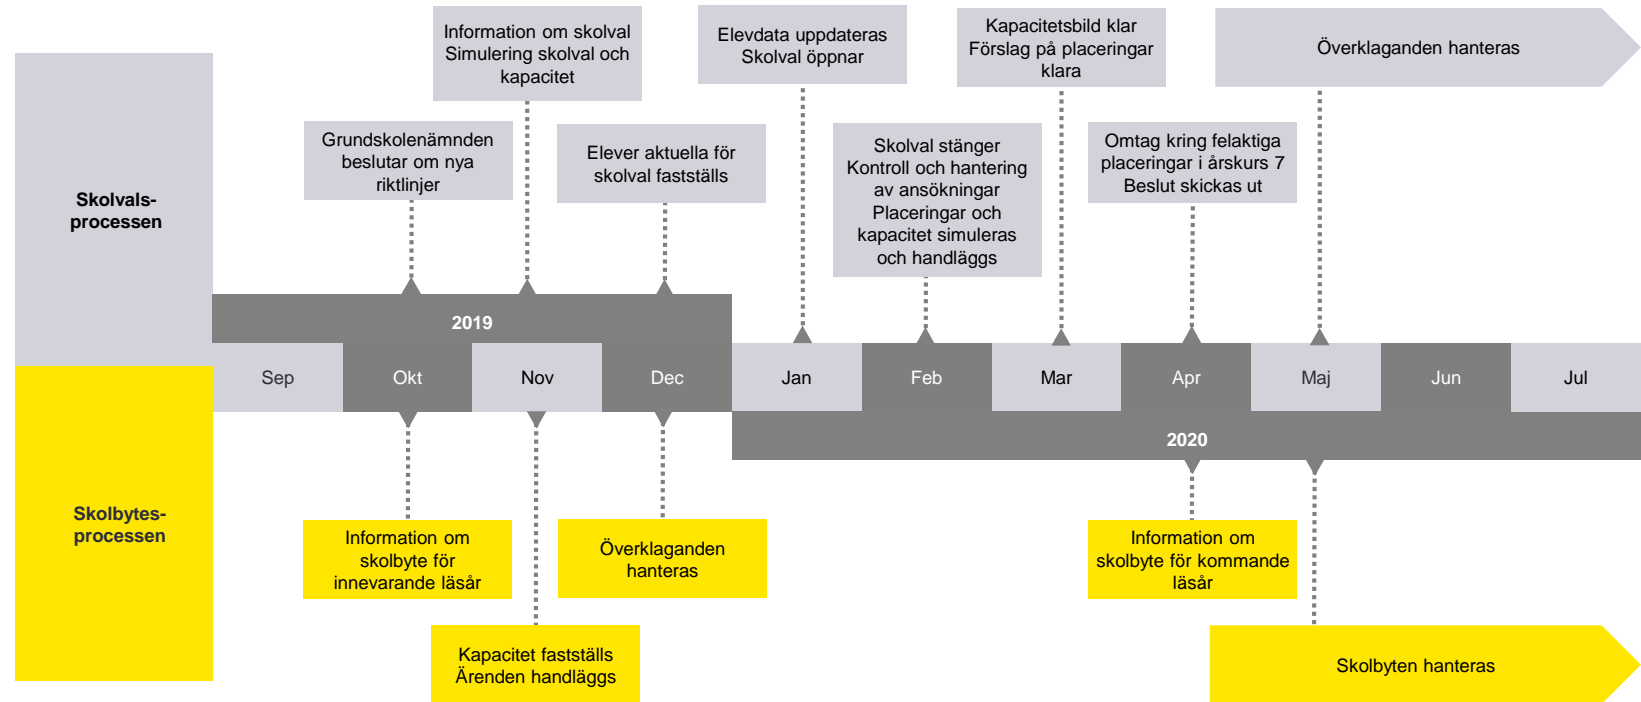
Skolvals-processen

Grundskolenämnden beslutar om nya riktlinjer

Information om skolval
Simulering skolval och kapacitet

Elever aktuella för skolval fastställs

Elevdata uppdateras
Skolval öppnar

Skolval stänger
Kontroll och hantering av ansökningar
Placeringar och kapacitet simuleras och handläggs

Kapacitetsbild klar
Förslag på placeringar klara

Omtag kring felaktiga placeringar i årskurs 7
Beslut skickas ut

Överklaganden hanteras

2019

Sep | Okt | Nov | Dec | Jan | Feb | Mar | Apr | Maj | Jun | Jul

2020

Skolbytes-processen

Information om skolbyte för innevarande läsår

Kapacitet fastställs
Ärenden handläggs

Överklaganden hanteras

Information om skolbyte för kommande läsår

Skolbyten hanteras